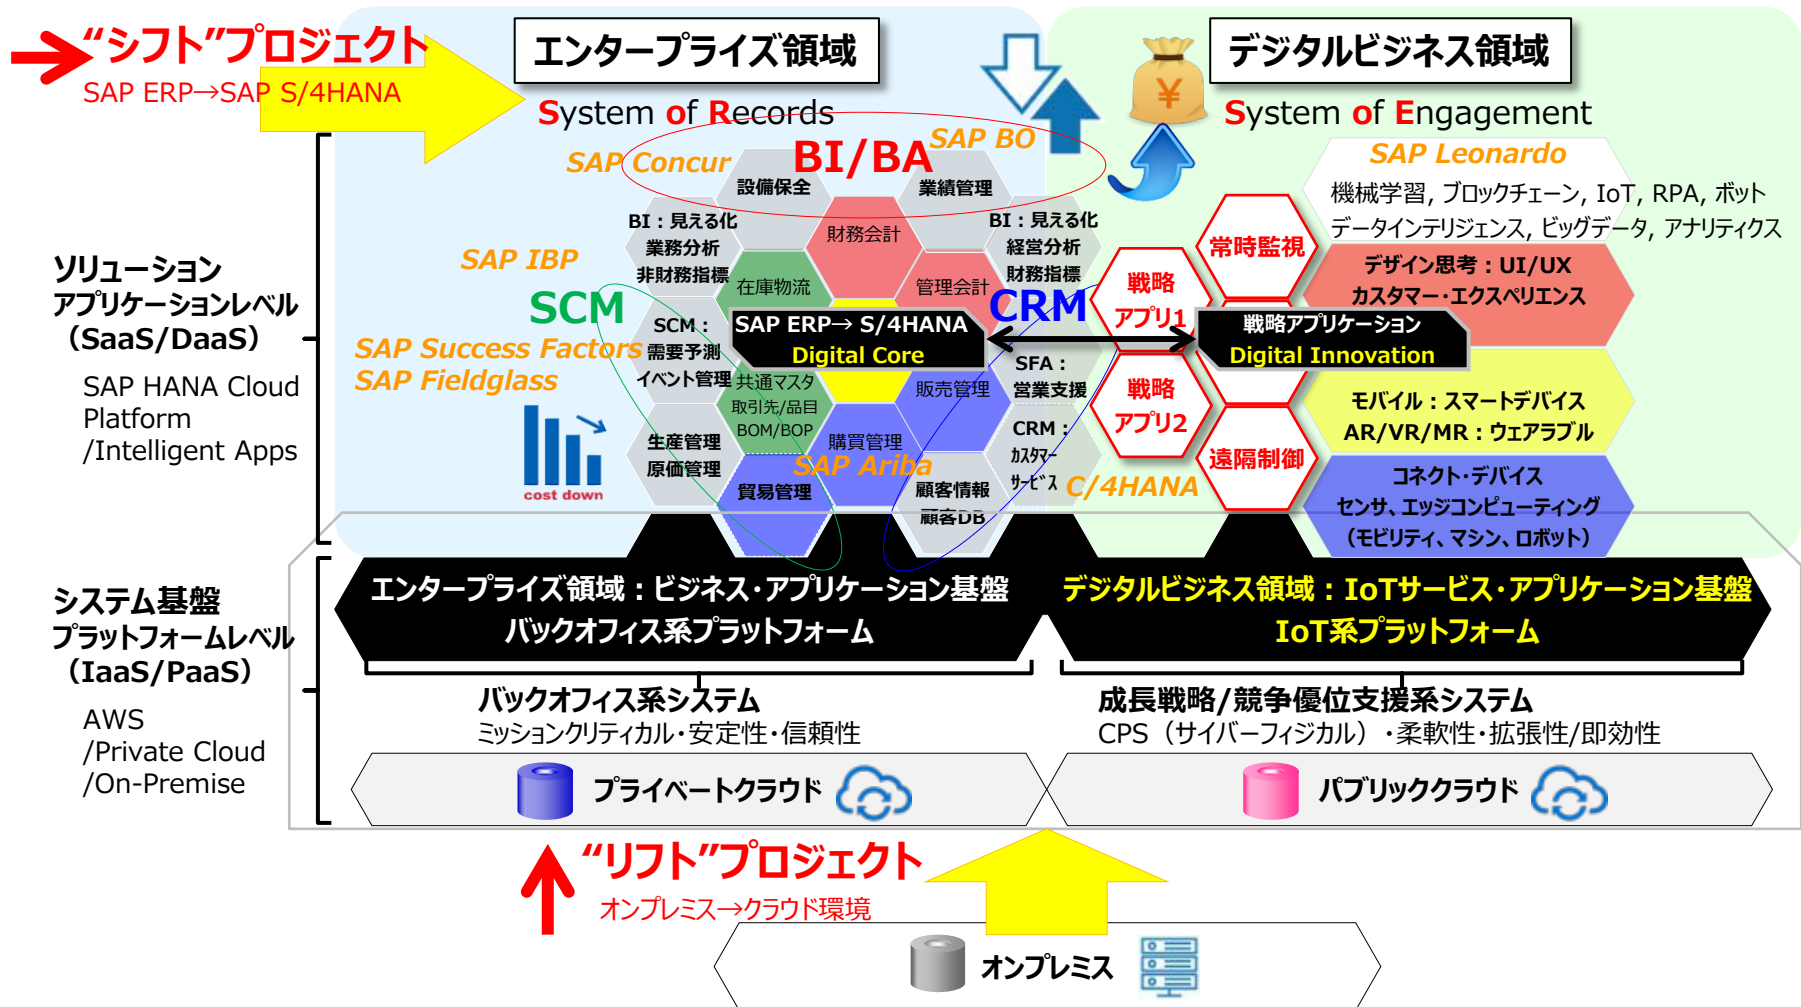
“シフト”プロジェクト
SAP ERP→SAP S/4HANA

エンタープライズ領域
System of Records

デジタルビジネス領域
System of Engagement

SAP Concur
BI/BA
SAP BO
設備保全
業績管理
BI：見える化
業務分析
非財務指標
財務会計
BI：見える化
経営分析
財務指標
在庫物流
管理会計
SAP IBP
SCM
CRM
SCM：
需要予測
イベント管理
SAP ERP→ S/4HANA
Digital Core
SFA：
営業支援
共通マスタ
取引先/品目
BOM/BOP
販売管理
生産管理
原価管理
購買管理
CRM：
カスタマー
サービス
SAP Ariba
貿易管理
顧客情報
顧客DB
C/4HANA
SAP Success Factors
SAP Fieldglass
cost down

SAP Leonardo
機械学習, ブロックチェーン, IoT, RPA, ボット
データインテリジェンス, ビッグデータ, アナリティクス
常時監視
戦略
アプリ1
デザイン思考：UI/UX
カスタマー・エクスペリエンス
戦略アプリケーション
Digital Innovation
戦略
アプリ2
モバイル：スマートデバイス
AR/VR/MR：ウェアラブル
遠隔制御
コネクト・デバイス
センサ、エッジコンピューティング
（モビリティ、マシン、ロボット）

ソリューション
アプリケーションレベル
（SaaS/DaaS）
SAP HANA Cloud Platform
/Intelligent Apps

システム基盤
プラットフォームレベル
（IaaS/PaaS）
AWS
/Private Cloud
/On-Premise

エンタープライズ領域：ビジネス・アプリケーション基盤
バックオフィス系プラットフォーム
デジタルビジネス領域：IoTサービス・アプリケーション基盤
IoT系プラットフォーム

バックオフィス系システム
ミッションクリティカル・安定性・信頼性
成長戦略/競争優位支援系システム
CPS（サイバーフィジカル）・柔軟性・拡張性/即効性

プライベートクラウド
パブリッククラウド

“リフト”プロジェクト
オンプレミス→クラウド環境

オンプレミス